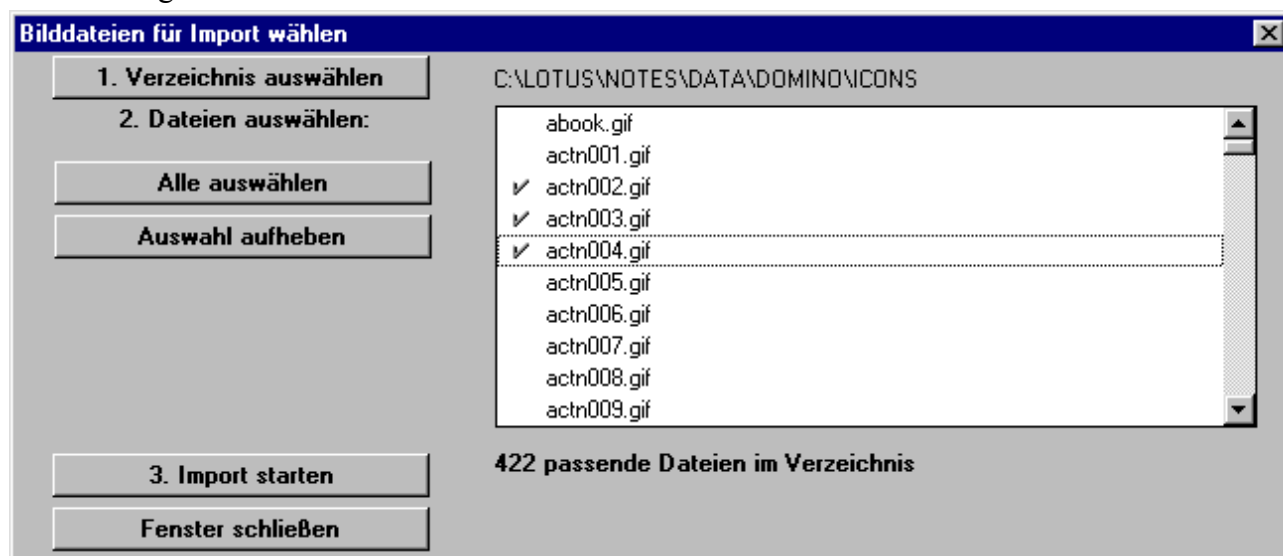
Bilddateien für Import wählen

1. Verzeichnis auswählen

C:\LOTUS\NOTES\DATA\DOMINO\ICONS

2. Dateien auswählen:

Alle auswählen

Auswahl aufheben

abook.gif
actn001.gif
✔ actn002.gif
✔ actn003.gif
✔ actn004.gif
actn005.gif
actn006.gif
actn007.gif
actn008.gif
actn009.gif

422 passende Dateien im Verzeichnis

3. Import starten

Fenster schließen